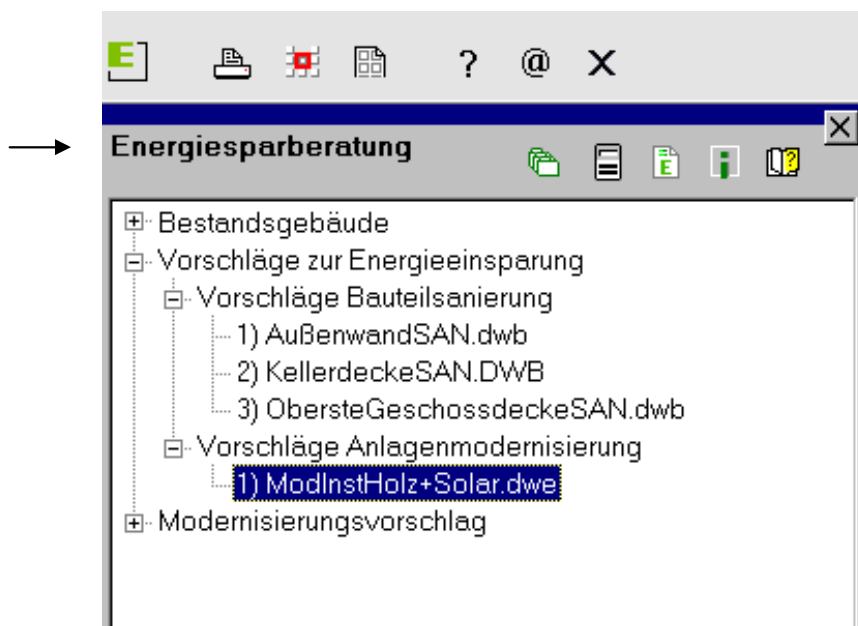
E ? @ X

Energiesparberatung

Bestandsgebäude
Vorschläge zur Energieeinsparung
Vorschläge Bauteilsanierung
1) AußenwandSAN.dwb
2) KellerdeckeSAN.DWB
3) ObersteGeschossdeckeSAN.dwb
Vorschläge Anlagenmodernisierung
1) ModInstHolz+Solar.dwe
Modernisierungsvorschlag